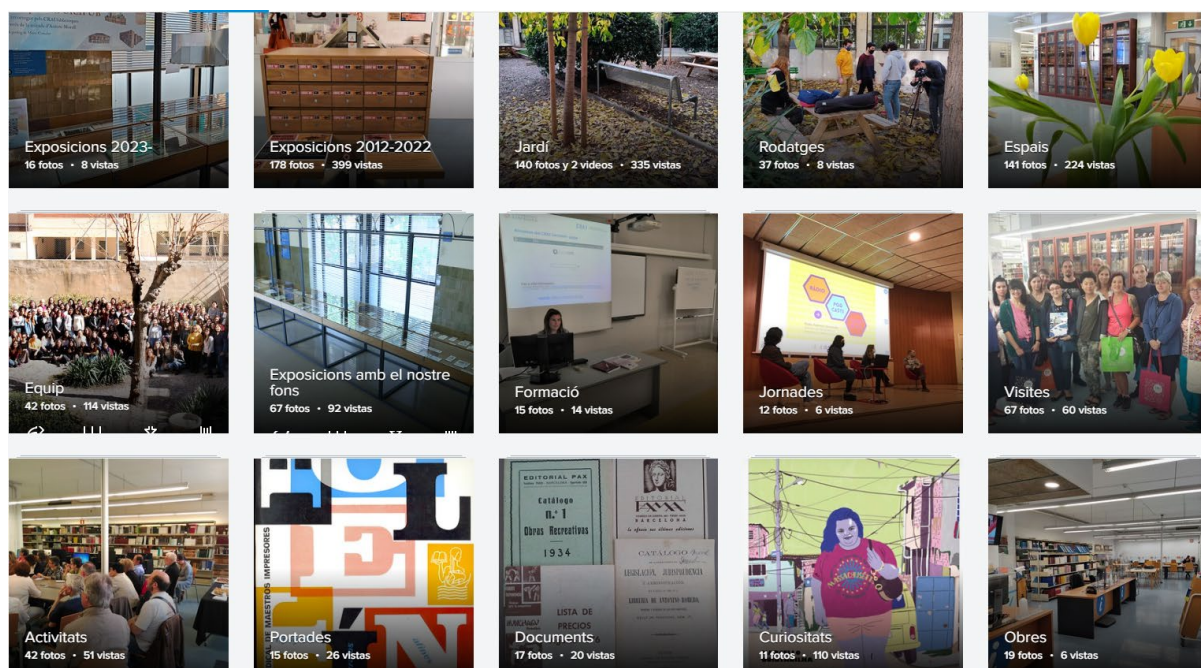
Exposicions 2023-
16 fotos • 8 vistas

Exposicions 2012-2022
178 fotos • 399 vistas

Jardí
140 fotos y 2 videos • 335 vistas

Rodatges
37 fotos • 8 vistas

Espais
141 fotos • 224 vistas

Equip
42 fotos • 114 vistas

Exposicions amb el nostre fons
67 fotos • 92 vistas

Formació
15 fotos • 14 vistas

Jornades
12 fotos • 6 vistas

Visites
67 fotos • 60 vistas

Activitats
42 fotos • 51 vistas

Portades
15 fotos • 26 vistas

Documents
17 fotos • 20 vistas

Curiositats
11 fotos • 110 vistas

Obres
19 fotos • 6 vistas

EDITORIAL PAX
Catálogo n.º 1
Obras Recreativas
1934

LISTA DE PRECIOS

CATÁLOGO
BARCELONA

MAESTROS IMPRESORES